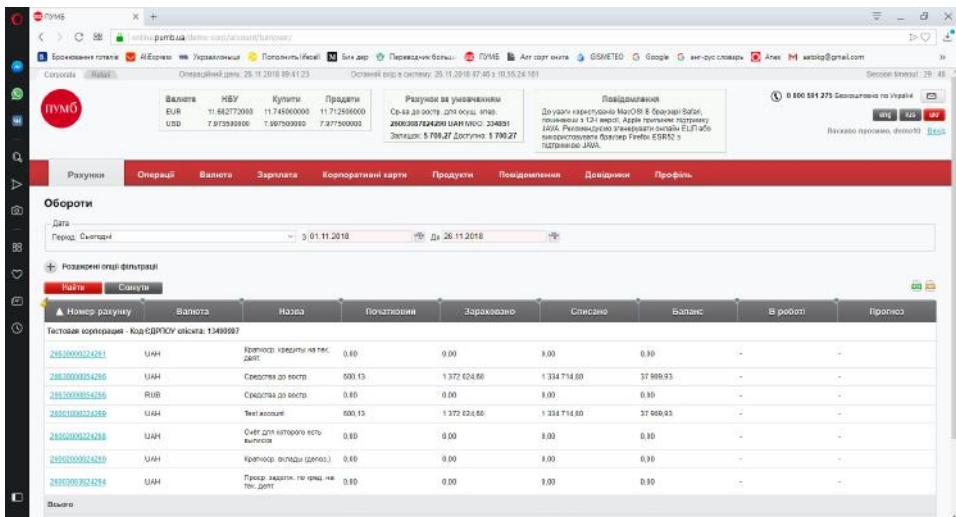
ПУМБ

online.pumb.ua/demo-corp/account/turnover

Бронювання готелів AliExpress Укрзалізниця Поповнить Новий Бiн дер Перекладач Больш... ПУМБ Ant corp онлайн GSMETEO Google анг-рус словарь Atex aatokg@gmail.com

Corporate Retail Операційний день: 26.11.2018 09:41:23 Останній вхід в систему: 26.11.2018 07:46 з 10.55.24.161 Session timeout 29:48

ПУМБ

| Валюта | НБУ | Купити | Продати |
|---|---|---|---|
| EUR | 31.682772000 | 31.745000000 | 31.712500000 |
| USD | 7.973500000 | 7.997500000 | 7.977500000 |

Рахунок за умовчанням
Ср-ва до востр. для осущ. опер.
26003087624290 UAH МФО: 334851
Залишок: 5 700,27 Доступно: 5 700,27

Повідомлення
До уваги користувачів MacOSX: В браузері Safari, починаючи з 12-ї версії, Apple припинив підтримку JAVA. Рекомендуємо здійснювати онлайн ЕЦП або використовувати браузер Firefox ESR52 з підтримкою JAVA.

0 800 501 275 Безкоштовно по Україні

eng rus укр

Вас вітає просимо, demo10 Вихід

Рахунки Операції Валюта Зарплата Корпоративні карти Продукти Повідомлення Довідники Профіль

Обороти

Дата
Період: Сьогодні з 01.11.2018 По 26.11.2018

Розширені опції фільтрації

Найти Скинути

| Номер рахунку | Валюта | Назва | Початковий | Зараховано | Списано | Баланс | В роботі | Прогноз |
|---|---|---|---|---|---|---|---|---|
| Тестовая корпорация - Код ЄДРПОУ клієнта: 13490907 | | | | | | | | |
| 26530000224261 | UAH | Краткоср. кредиты на тек. деят. | 0,00 | 0,00 | 0,00 | 0,00 | - | - |
| 26530000054266 | UAH | Средства до востр. | 500,13 | 1 372 024,60 | 1 334 714,80 | 37 909,93 | - | - |
| 26530000054266 | RUB | Средства до востр. | 0,00 | 0,00 | 0,00 | 0,00 | - | - |
| 26501000224269 | UAH | Test account | 500,13 | 1 372 024,60 | 1 334 714,80 | 37 909,93 | - | - |
| 26002000224268 | UAH | Счёт для которого есть выписка | 0,00 | 0,00 | 0,00 | 0,00 | - | - |
| 26002000224269 | UAH | Краткоср. вклады (депоз.) | 0,00 | 0,00 | 0,00 | 0,00 | - | - |
| 26003000824294 | UAH | Просср. задолж. по кред. на тек. деят. | 0,00 | 0,00 | 0,00 | 0,00 | - | - |

Всього